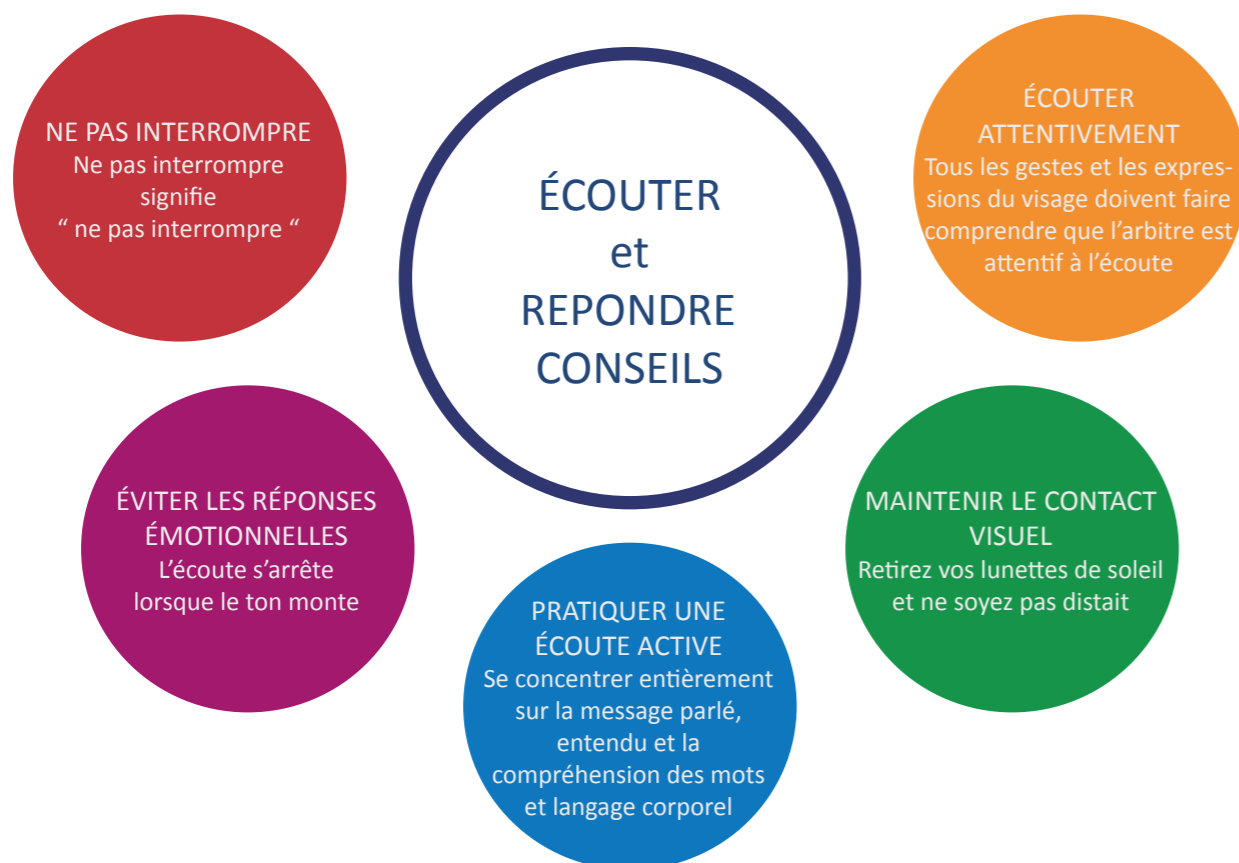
ÉCOUTER
et
REPONDRE
CONSEILS

NE PAS INTERROMPRE
Ne pas interrompre signifie “ ne pas interrompre “

ÉCOUTER ATTENTIVEMENT
Tous les gestes et les expressions du visage doivent faire comprendre que l’arbitre est attentif à l’écoute

ÉVITER LES RÉPONSES ÉMOTIONNELLES
L’écoute s’arrête lorsque le ton monte

MAINTENIR LE CONTACT VISUEL
Retirez vos lunettes de soleil et ne soyez pas distait

PRATIQUER UNE ÉCOUTE ACTIVE
Se concentrer entièrement sur la message parlé, entendu et la compréhension des mots et langage corporel